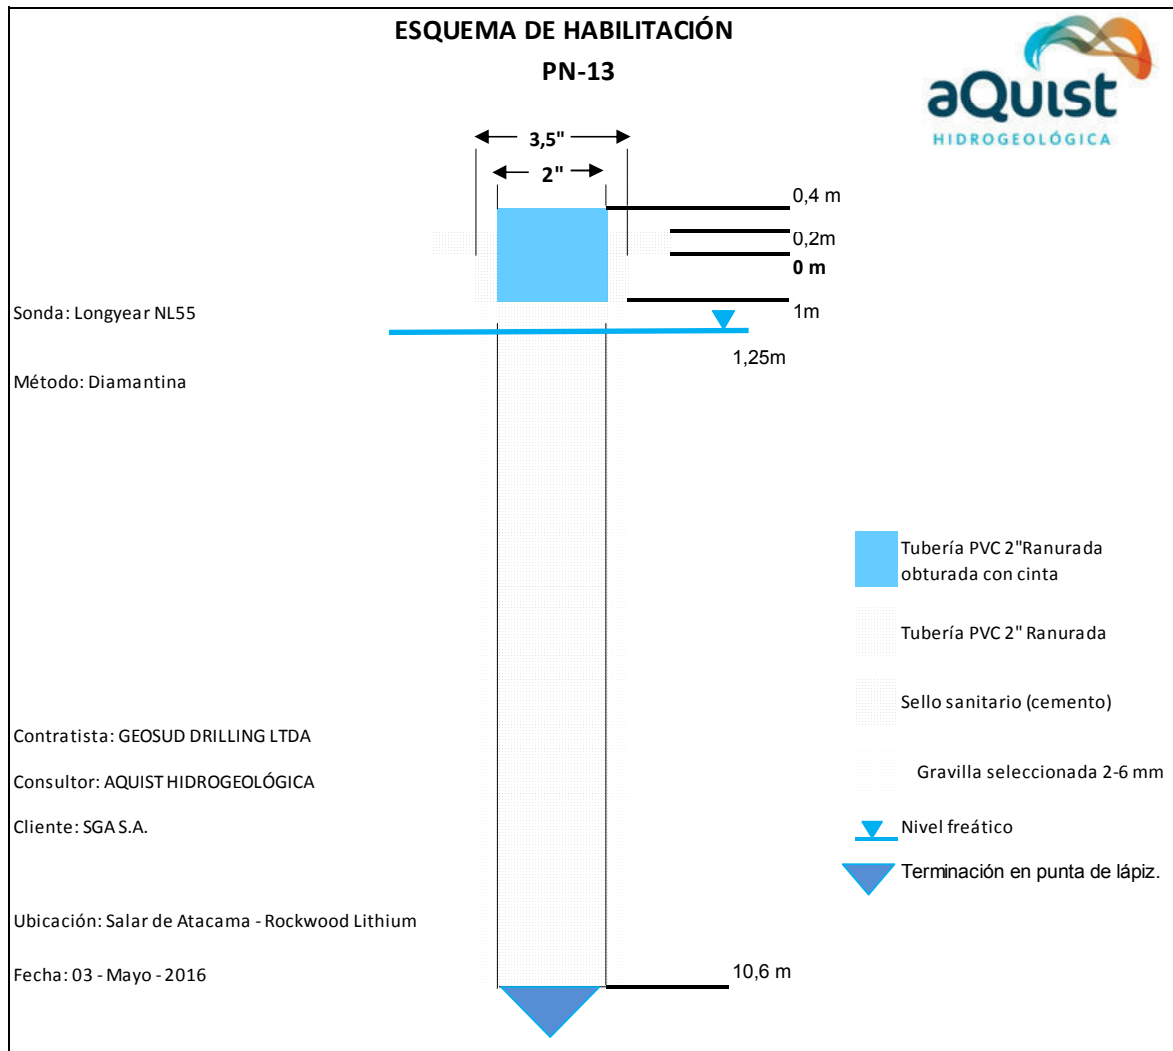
ESQUEMA DE HABILITACIÓN

PN-13

aQuist
HIDROGEOLÓGICA

3,5"

2"

0,4 m

0,2m

0 m

1m

1,25m

Sonda: Longyear NL55

Método: Diamantina

Tubería PVC 2"Ranurada obturada con cinta

Tubería PVC 2" Ranurada

Sello sanitario (cemento)

Gravilla seleccionada 2-6 mm

Nivel freático

Terminación en punta de lápiz.

Contratista: GEOSUD DRILLING LTDA

Consultor: AQUIST HIDROGEOLÓGICA

Cliente: SGA S.A.

Ubicación: Salar de Atacama - Rockwood Lithium

Fecha: 03 - Mayo - 2016

10,6 m